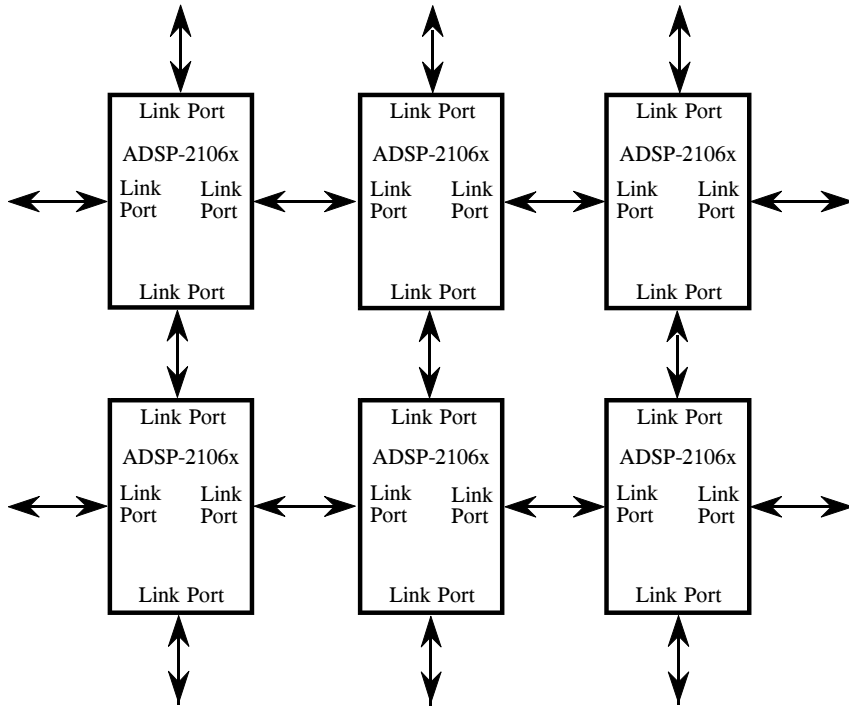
Link Port
ADSP-2106x
Link Port
Link Port
Link Port

Link Port
ADSP-2106x
Link Port
Link Port
Link Port

Link Port
ADSP-2106x
Link Port
Link Port
Link Port

Link Port
ADSP-2106x
Link Port
Link Port
Link Port

Link Port
ADSP-2106x
Link Port
Link Port
Link Port

Link Port
ADSP-2106x
Link Port
Link Port
Link Port